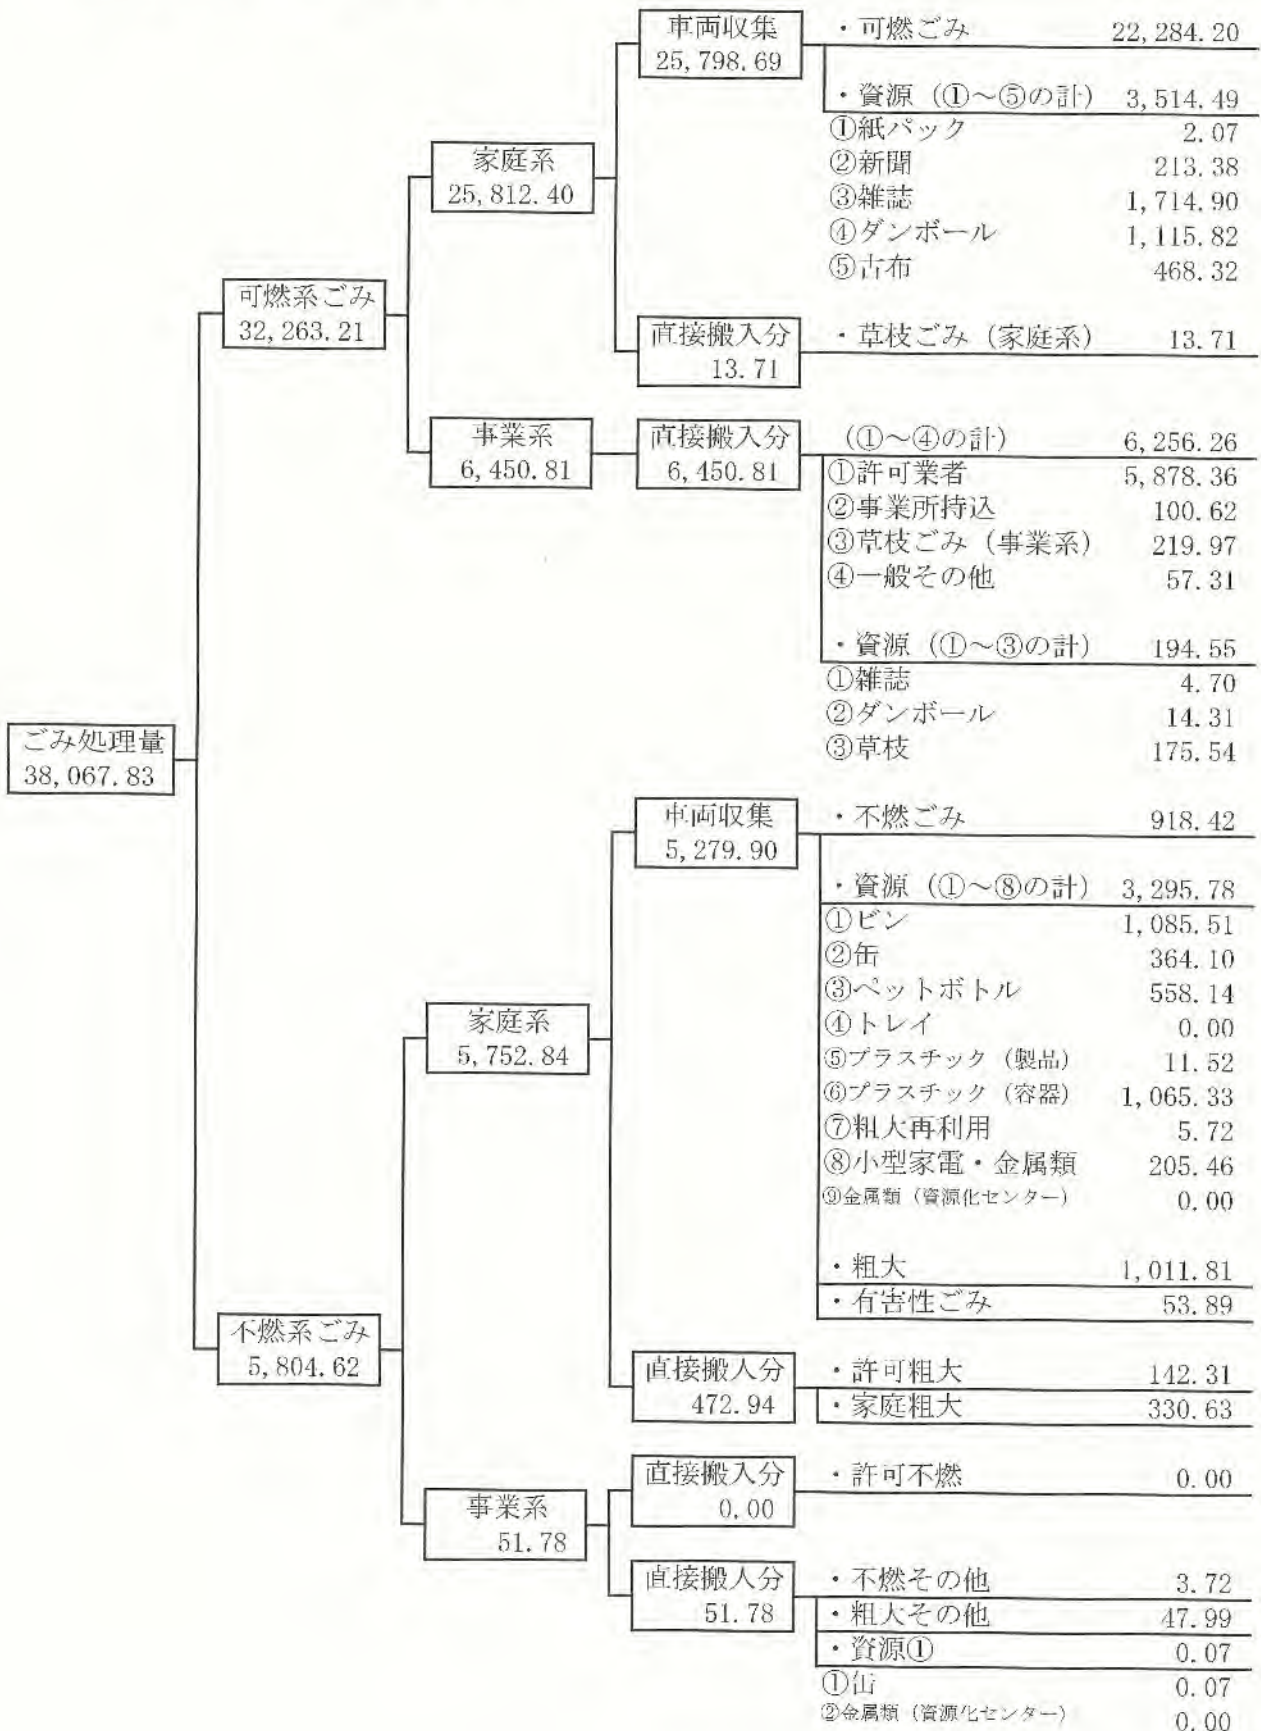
ごみ処理量
38,067.83

可燃系ごみ
32,263.21

家庭系
25,812.40

車両収集
25,798.69

・可燃ごみ 22,284.20

・資源（①～⑤の計） 3,514.49
①紙パック 2.07
②新聞 213.38
③雑誌 1,714.90
④ダンボール 1,115.82
⑤古布 468.32

直接搬入分
13.71

・草枝ごみ（家庭系） 13.71

事業系
6,450.81

直接搬入分
6,450.81

（①～④の計） 6,256.26
①許可業者 5,878.36
②事業所持込 100.62
③草枝ごみ（事業系） 219.97
④一般その他 57.31

・資源（①～③の計） 194.55
①雑誌 4.70
②ダンボール 14.31
③草枝 175.54

不燃系ごみ
5,804.62

家庭系
5,752.84

車両収集
5,279.90

・不燃ごみ 918.42

・資源（①～⑧の計） 3,295.78
①ビン 1,085.51
②缶 364.10
③ペットボトル 558.14
④トレイ 0.00
⑤プラスチック（製品） 11.52
⑥プラスチック（容器） 1,065.33
⑦粗大再利用 5.72
⑧小型家電・金属類 205.46
⑨金属類（資源化センター） 0.00

・粗大 1,011.81
・有害性ごみ 53.89

直接搬入分
472.94

・許可粗大 142.31
・家庭粗大 330.63

事業系
51.78

直接搬入分
0.00

・許可不燃 0.00

直接搬入分
51.78

・不燃その他 3.72
・粗大その他 47.99
・資源① 0.07
①缶 0.07
②金属類（資源化センター） 0.00